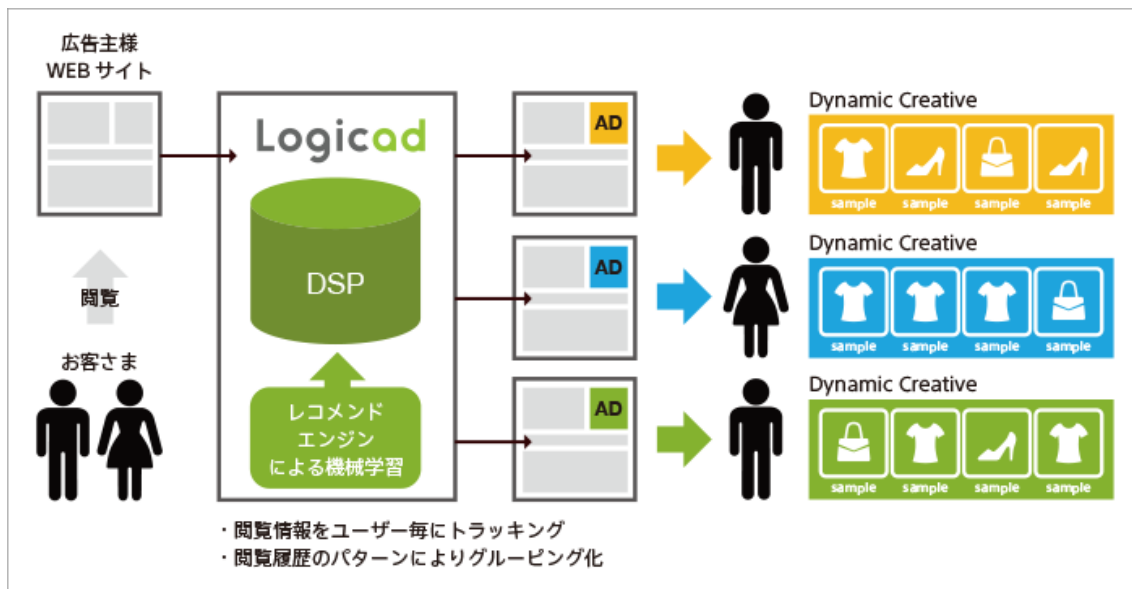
広告主様
WEB サイト

閲覧

お客さま

Logicad

DSP

レコメンド
エンジン
による機械学習

・閲覧情報をユーザー毎にトラッキング
・閲覧履歴のパターンによりグルーピング化

AD

AD

AD

Dynamic Creative

sample sample sample sample

Dynamic Creative

sample sample sample sample

Dynamic Creative

sample sample sample sample